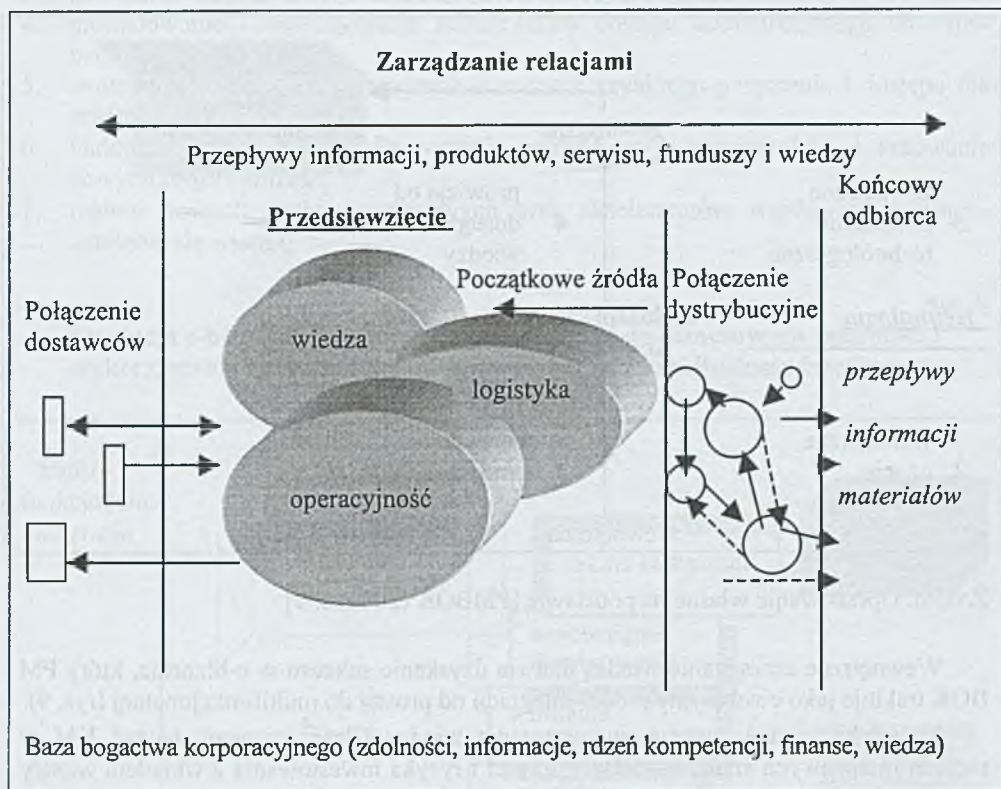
Zarządzanie relacjami

Przepływy informacji, produktów, serwisu, funduszy i wiedzy

Przedsięwzięcie

Końcowy odbiorca

Początkowe źródła

Połączenie dystrybucyjne

Połączenie dostawców

wiedza

logistyka

operacyjność

przepływy

informacji

materiałów

Baza bogactwa korporacyjnego (zdolności, informacje, rdzeń kompetencji, finanse, wiedza)